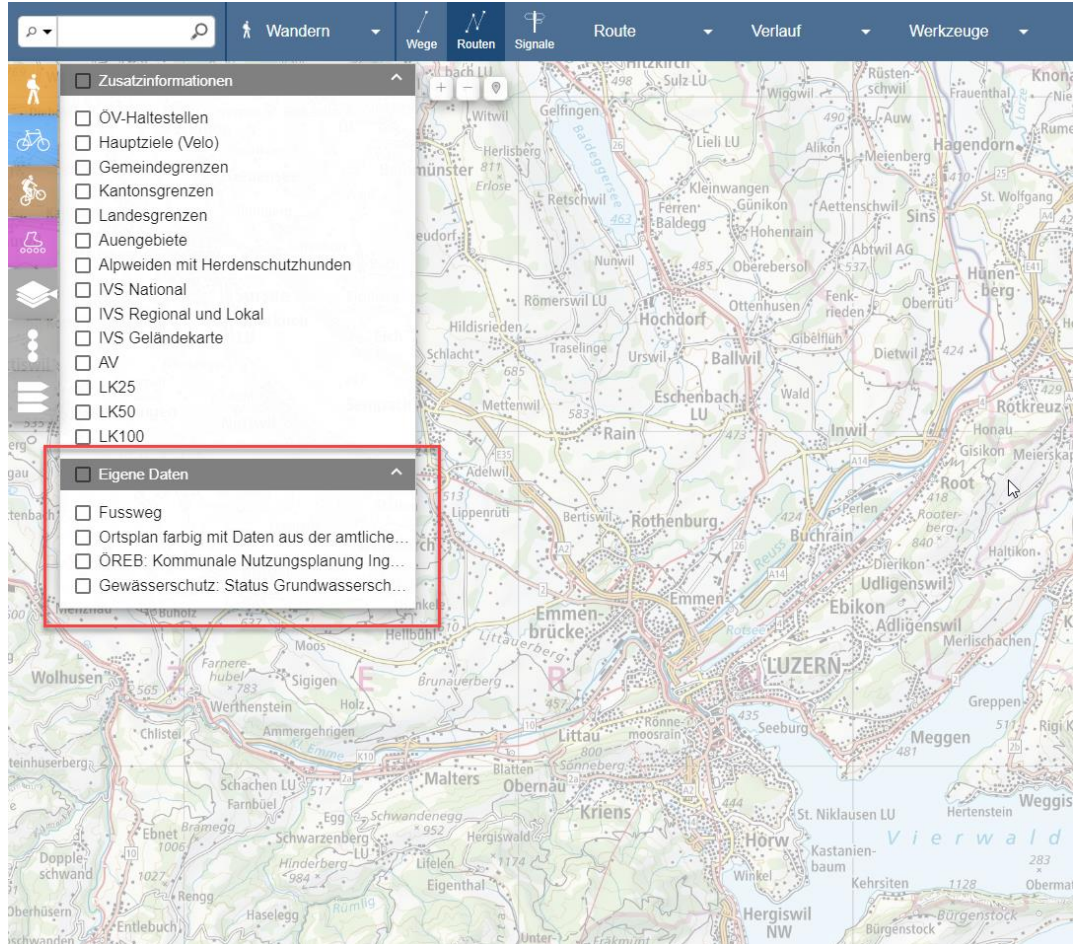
Wandern
Wege
Routen
Signale
Route
Verlauf
Werkzeuge

Zusatzinformationen
ÖV-Haltestellen
Hauptziele (Velo)
Gemeindegrenzen
Kantonsgrenzen
Landesgrenzen
Auengebiete
Alpweiden mit Herdenschutzhunden
IVS National
IVS Regional und Lokal
IVS Geländekarte
AV
LK25
LK50
LK100

Eigene Daten
Fussweg
Ortsplan farbig mit Daten aus der amtliche...
ÖREB: Kommunale Nutzungsplanung Ing...
Gewässerschutz: Status Grundwassersch...

Hitzkirch
Sulz LU
Rüstenschwil
Knona
Frauenthal
Wiggwil
Auw
Gelfingen
Witwil
Baldeggersee
Lieli LU
Alikon
Meienberg
Hagendorn
Herlisberg
Kleinwangen
Günikon
Aettenschwil
Sins
St. Wolfgang
Retschwil
Ferren
Baldegg
Hohenrain
Abtwil AG
Hünenberg
Nunwil
Oberebersol
Römerswil LU
Ottenhusen
Fenkrieden
Oberrüti
Hochdorf
Hildisrieden
Gibelflüh
Schlacht
Traselinge
Urswil
Ballwil
Dietwil
Eschenbach LU
Mettenwil
Wald
Rotkreuz
Rain
Inwil
Honau
Gisikon
Meierskap
Adelwil
Root
Lippenrüti
Bertiswil
Rothenburg
Perlen
Rooterberg
Buchrain
Haltikon
Dierikon
Udligenswil
Emmen
Ebikon
Adligenswil
Emmenbrücke
Merlischachen
Buholz
Hellbühl
Littauerberg
Moos
Wolhusen
Farnerehubel
Sigigen
Brunauerberg
LUZERN
Greppen
Werthenstein
Holz
Rigi K
Chlistei
Ammergehrigen
Littau
Rönnemoosrain
Seeburg
Meggen
Kl. Emme
Sonneberg
Blatten
Schachen LU
Malters
Obernau
Farnbüel
Kriens
St. Niklausen LU
Hertenstein
Weggis
Ebnet
Bramegg
Schwandenegg
Schwarzenberg LU
Hergiswald
Horw
Vierwald
Kastanienbaum
Dopple-schwand
Hinderberg
Lifelen
Winkel
Kehrsiten
Obermat
Rengg
Eigenthal
Oberhüsern
Haselegg
Rümlig
Hergiswil NW
Bürgenstock
Entlebuch
Schwanden
Nünalphorn
Fräkmünt